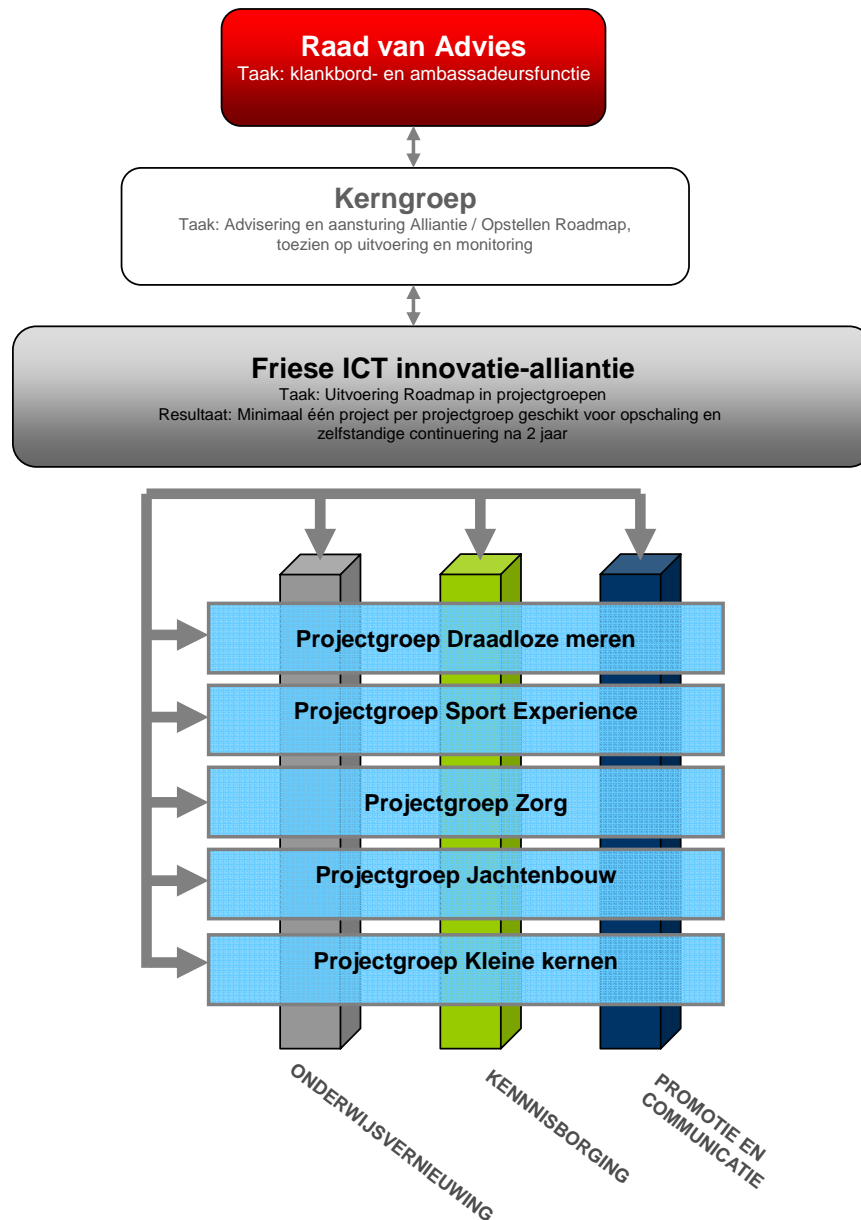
Raad van Advies
Taak: klankbord- en ambassadeursfunctie

Kerngroep
Taak: Advisering en aansturing Alliantie / Opstellen Roadmap, toezien op uitvoering en monitoring

Friese ICT innovatie-alliantie
Taak: Uitvoering Roadmap in projectgroepen
Resultaat: Minimaal één project per projectgroep geschikt voor opschaling en zelfstandige continuering na 2 jaar

Projectgroep Draadloze meren

Projectgroep Sport Experience

Projectgroep Zorg

Projectgroep Jachtenbouw

Projectgroep Kleine kernen

ONDERWIJSVERNIEUWING

KENNISBORGING

PROMOTIE EN COMMUNICATIE